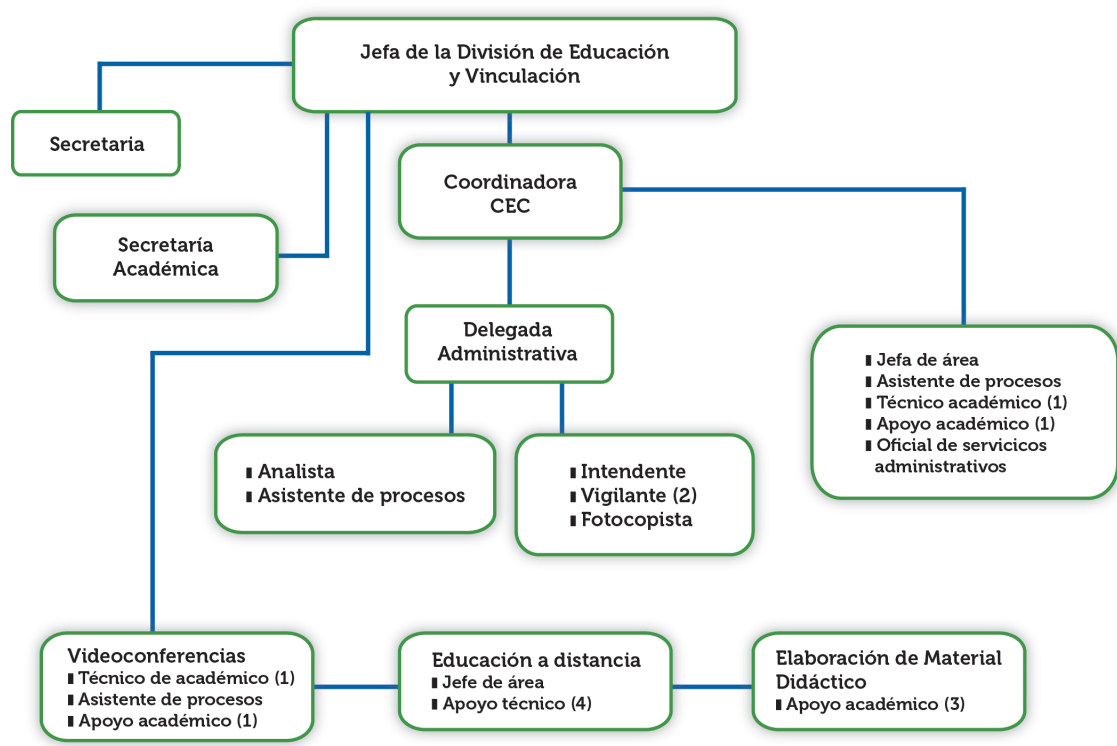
Jefa de la División de Educación y Vinculación

Secretaria

Secretaría Académica

Coordinadora CEC

Delegada Administrativa

▮ Jefa de área
▮ Asistente de procesos
▮ Técnico académico (1)
▮ Apoyo académico (1)
▮ Oficial de servicicos administrativos

▮ Analista
▮ Asistente de procesos

▮ Intendente
▮ Vigilante (2)
▮ Fotocopista

Videoconferencias
▮ Técnico de académico (1)
▮ Asistente de procesos
▮ Apoyo académico (1)

Educación a distancia
▮ Jefe de área
▮ Apoyo técnico (4)

Elaboración de Material Didáctico
▮ Apoyo académico (3)